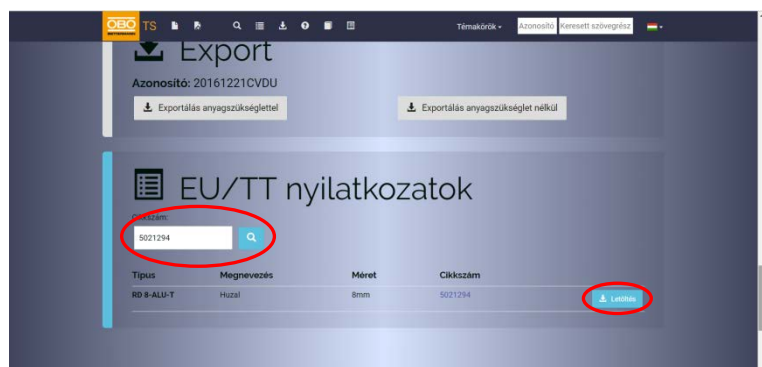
OBO TS

Témakörök ▾ Azonosító Keresett szövegrész

Export

Azonosító: 20161221CVDU

Exportálás anyagszükséglettel

Exportálás anyagszükséglet nélkül

EU/TT nyilatkozatok

Cikkszám:

5021294

| Típus | Megnevezés | Méret | Cikkszám | |
|---|---|---|---|---|
| RD 8-ALU-T | Huzal | 8mm | 5021294 | Letöltés |